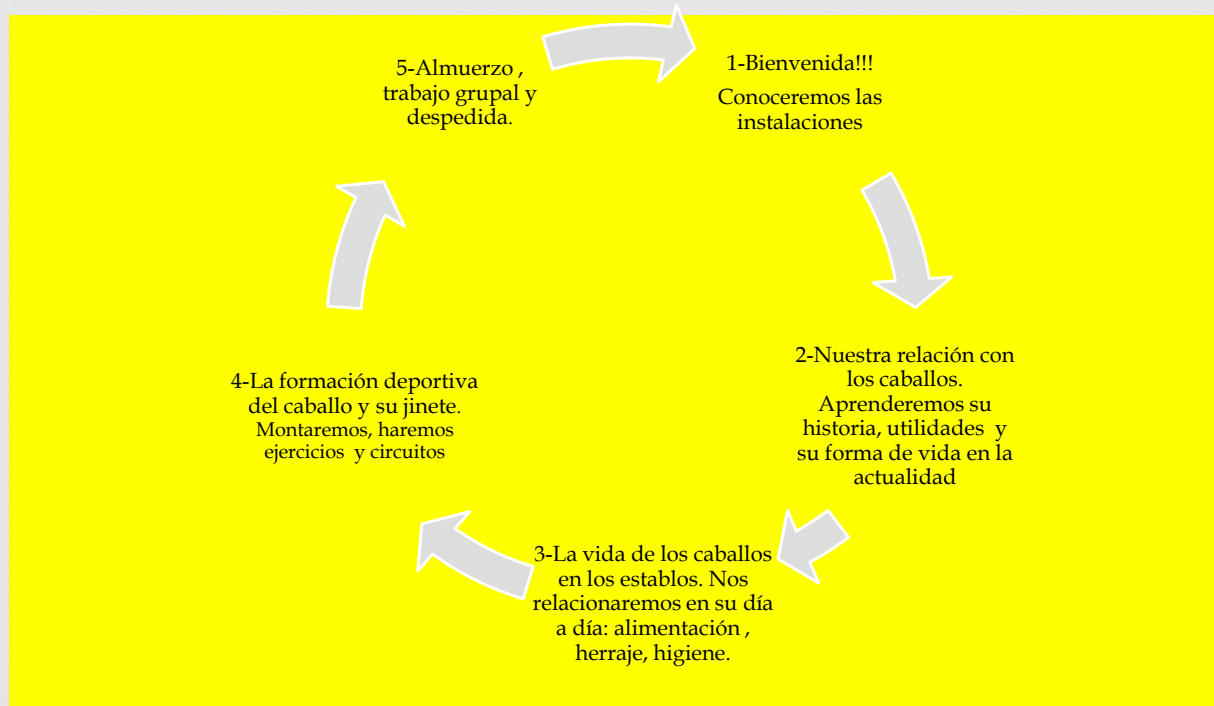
1-Bienvenida!!!

Conoceremos las instalaciones

2-Nuestra relación con los caballos. Aprenderemos su historia, utilidades y su forma de vida en la actualidad

3-La vida de los caballos en los establos. Nos relacionaremos en su día a día: alimentación , herraje, higiene.

4-La formación deportiva del caballo y su jinete. Montaremos, haremos ejercicios y circuitos

5-Almuerzo , trabajo grupal y despedida.